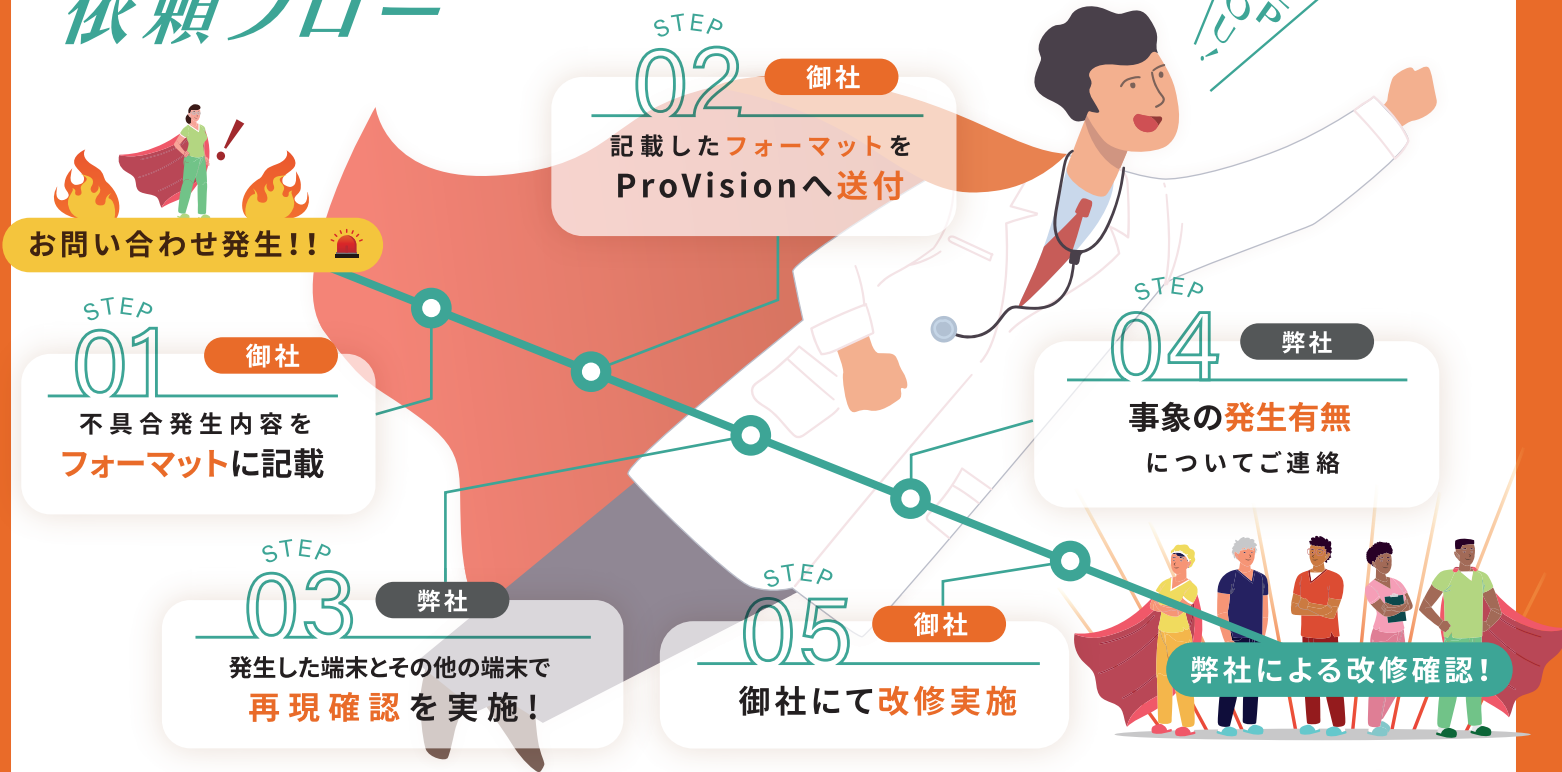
依頼フロー

お問い合わせ発生!!

STEP 01 御社
不具合発生内容をフォーマットに記載

STEP 02 御社
記載したフォーマットをProVisionへ送付

STEP 03 弊社
発生した端末とその他の端末で再現確認を実施!

STEP 04 弊社
事象の発生有無についてご連絡

STEP 05 御社
御社にて改修実施

弊社による改修確認!